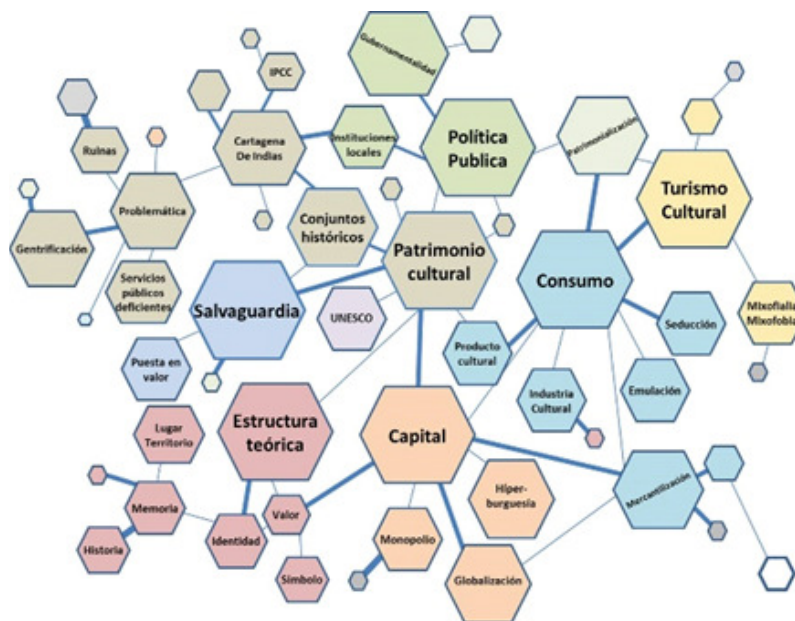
Gubernamentalidad

IPCC

Cartagena De Indias

Instituciones locales

Política Publica

Patrimonialización

Turismo Cultural

Ruinas

Problemática

Conjuntos históricos

Patrimonio cultural

Consumo

Gentrificación

Servicios públicos deficientes

Salvaguardia

UNESCO

Producto cultural

Seducción

Mixofilalia Mixofobia

Puesta en valor

Industria Cultural

Emulación

Lugar Territorio

Estructura teórica

Capital

Memoria

Hiper-burguesía

Mercantilización

Valor

Historia

Identidad

Monopolio

Símbolo

Globalización